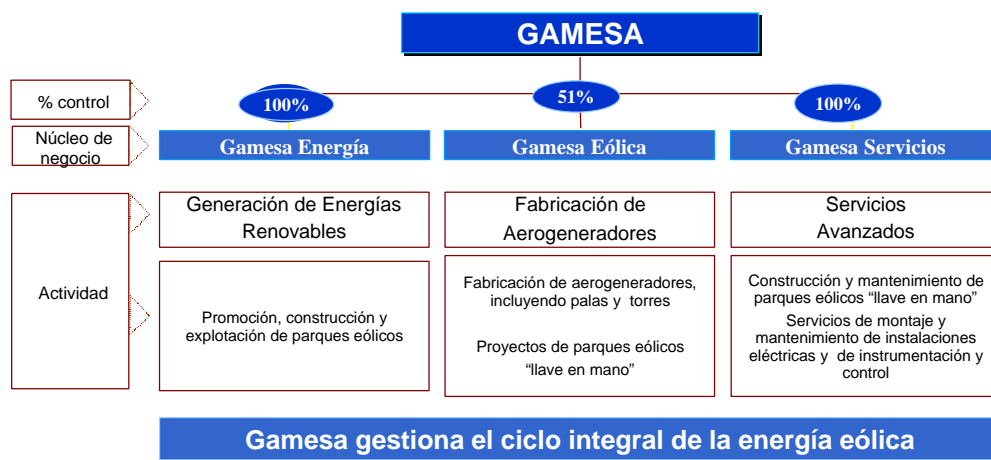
GAMESA

% control

100%

51%

100%

Núcleo de negocio

Gamesa Energía

Gamesa Eólica

Gamesa Servicios

Actividad

Generación de Energías Renovables

Fabricación de Aerogeneradores

Servicios Avanzados

Promoción, construcción y explotación de parques eólicos

Fabricación de aerogeneradores, incluyendo palas y torres

Proyectos de parques eólicos "llave en mano"

Construcción y mantenimiento de parques eólicos "llave en mano"

Servicios de montaje y mantenimiento de instalaciones eléctricas y de instrumentación y control

Gamesa gestiona el ciclo integral de la energía eólica